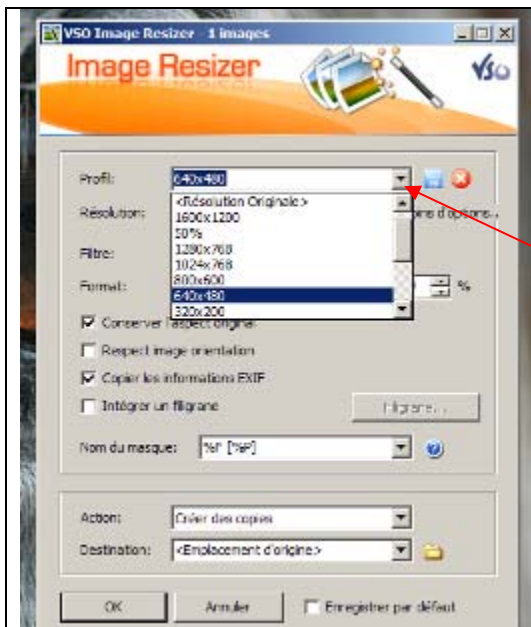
VSO Image Resizer - 1 images

Image Resizer

VSO

Profil: 640x480

<Résolution Originale>
1600x1200
50%
1280x768
1024x768
800x600
640x480
320x200

Résolution:

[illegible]ons d'options...

Filtre:

Format: %

Conserver l'aspect original

Respect image orientation

Copier les informations EXIF

Intégrer un filigrane

Filigrane...

Nom du masque: %F [%P]

Action: Créer des copies

Destination: <Emplacement d'origine>

OK

Annuler

Enregistrer par défaut